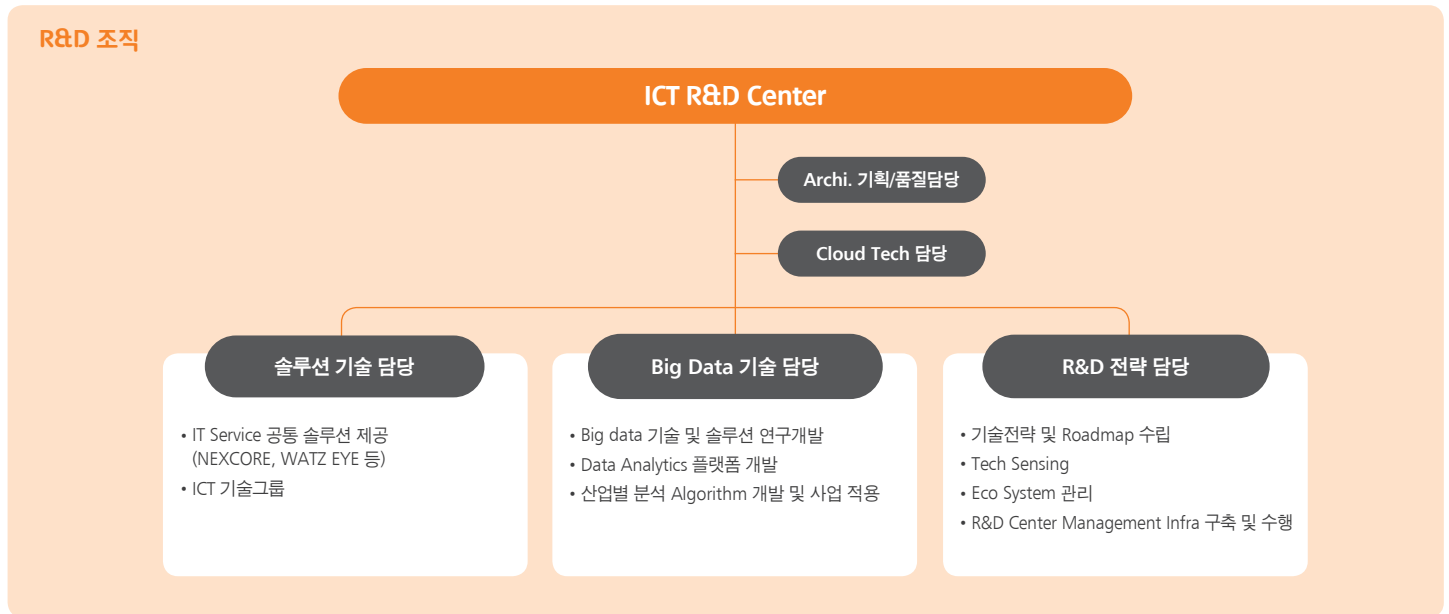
R&D 조직

ICT R&D Center

Archi. 기획/품질담당

Cloud Tech 담당

솔루션 기술 담당

• IT Service 공통 솔루션 제공 (NEXCORE, WATZ EYE 등)
• ICT 기술그룹

Big Data 기술 담당

• Big data 기술 및 솔루션 연구개발
• Data Analytics 플랫폼 개발
• 산업별 분석 Algorithm 개발 및 사업 적용

R&D 전략 담당

• 기술전략 및 Roadmap 수립
• Tech Sensing
• Eco System 관리
• R&D Center Management Infra 구축 및 수행